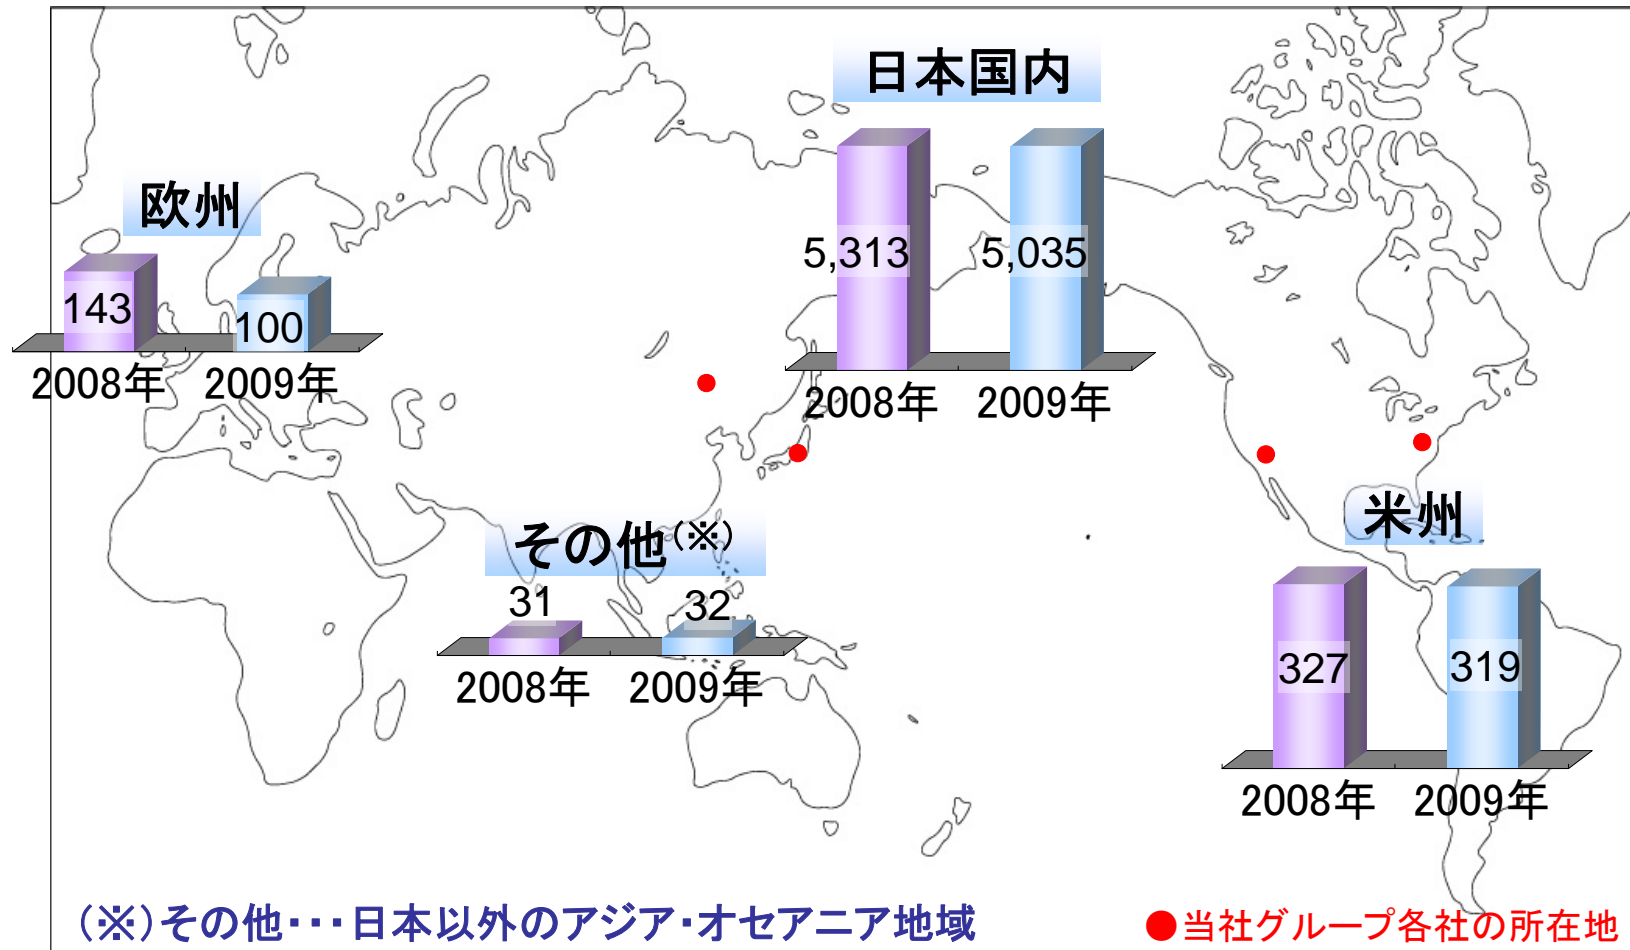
日本国内

5,313

5,035

2008年 2009年

欧州

143

100

2008年 2009年

その他(※)

31

32

2008年 2009年

米州

327

319

2008年 2009年

(※)その他・・・日本以外のアジア･オセアニア地域

●当社グループ各社の所在地